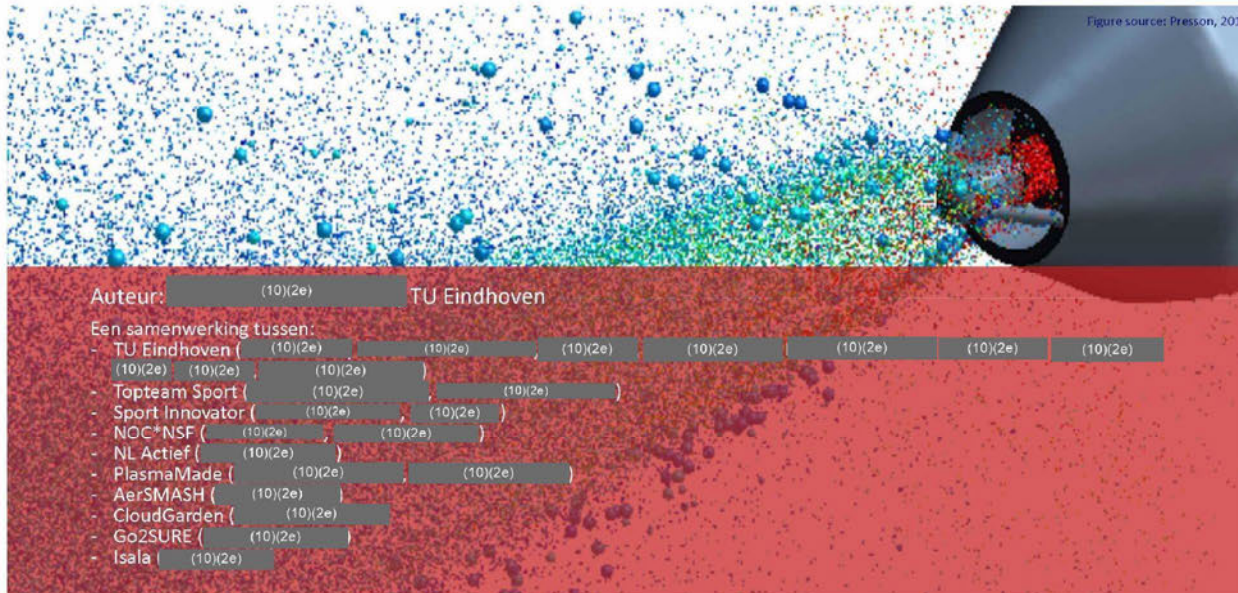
Figure source: Presson, 201

Auteur: (10)(2e) TU Eindhoven

Een samenwerking tussen:
- TU Eindhoven ( (10)(2e) (10)(2e), (10)(2e) (10)(2e) (10)(2e) (10)(2e) (10)(2e) (10)(2e) (10)(2e) (10)(2e) )
- Topteam Sport ( (10)(2e), (10)(2e) )
- Sport Innovator ( (10)(2e), (10)(2e) )
- NOC*NSF ( (10)(2e), (10)(2e) )
- NL Actief ( (10)(2e) )
- PlasmaMade ( (10)(2e), (10)(2e) )
- AerSMASH ( (10)(2e) )
- CloudGarden ( (10)(2e)
- Go2SURE ( (10)(2e) )
- Isala ( (10)(2e)